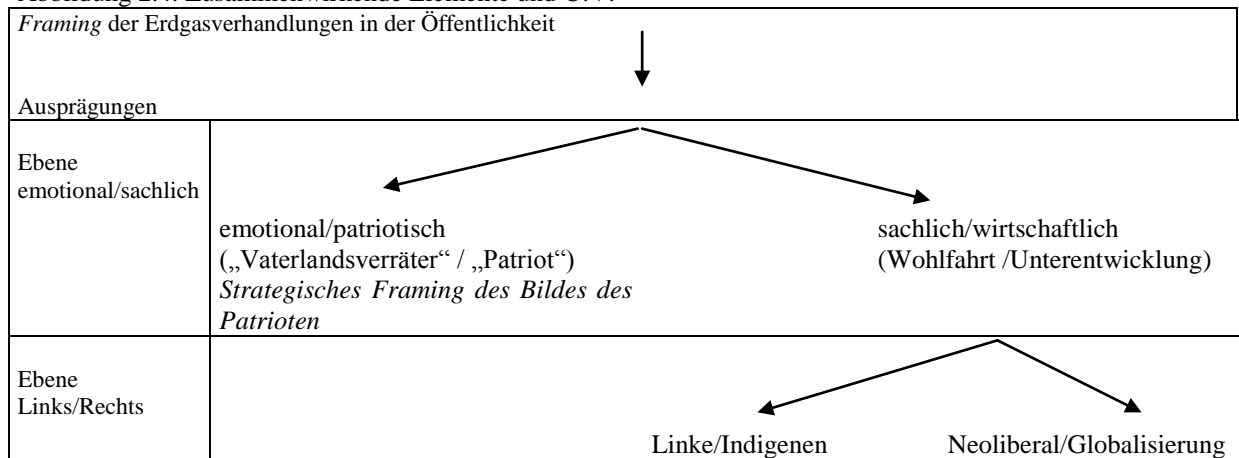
Abbildung 2.7: Zusammenwirkende Elemente und UV:

*Framing* der Erdgasverhandlungen in der Öffentlichkeit

Ausprägungen

Ebene emotional/sachlich

emotional/patriotisch („Vaterlandsverräter“ / „Patriot“) *Strategisches Framing des Bildes des Patrioten*

sachlich/wirtschaftlich (Wohlfahrt /Unterentwicklung)

Ebene Links/Rechts

Linke/Indigenen

Neoliberal/Globalisierung